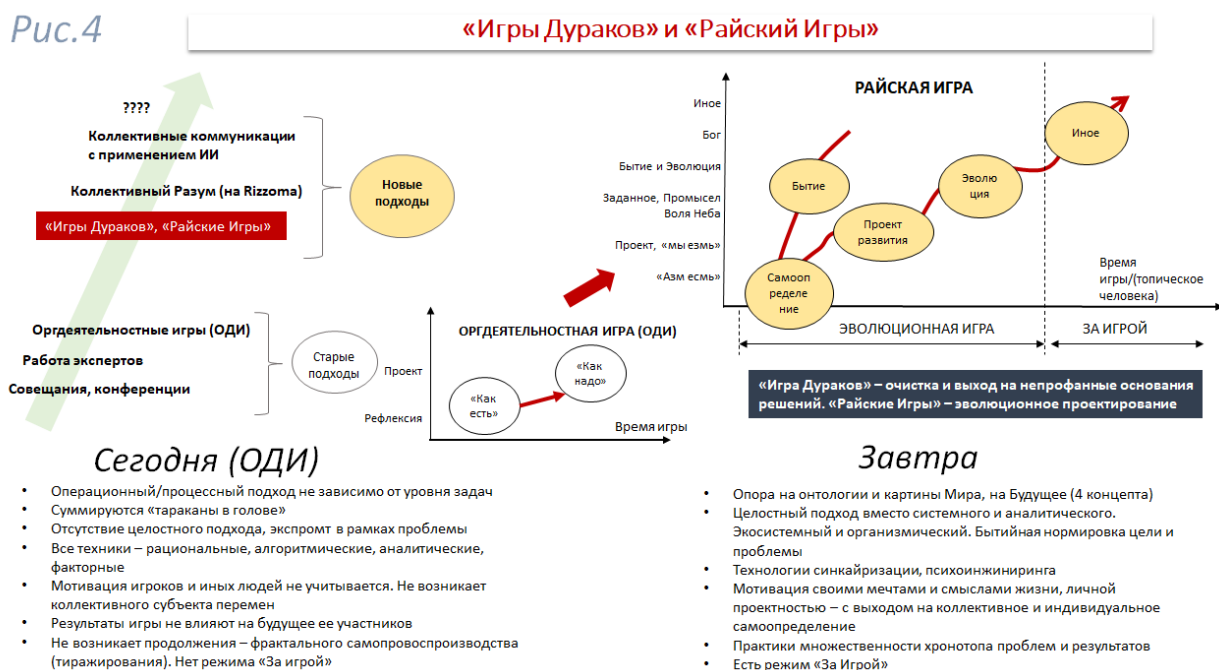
Рис.4

«Игры Дураков» и «Райский Игры»

????

Коллективные коммуникации с применением ИИ

Коллективный Разум (на Rizzoma)

«Игры Дураков», «Райские Игры»

Новые подходы

Оргдеятельностные игры (ОДИ)

Работа экспертов

Совещания, конференции

Старые подходы

ОРГДЕЯТЕЛЬНОСТНАЯ ИГРА (ОДИ)

Проект

Рефлексия

«Как есть»

«Как надо»

Время игры

РАЙСКАЯ ИГРА

Иное

Бог

Бытие и Эволюция

Заданное, Промысел Воля Неба

Проект, «мы езмь»

«Азм есмь»

Бытие

Проект развития

Эволю ция

Иное

Самооп ределе ние

Время игры/(топическое человека)

ЭВОЛЮЦИОННАЯ ИГРА

ЗА ИГРОЙ

«Игра Дураков» – очистка и выход на непрофанные основания решений. «Райские Игры» – эволюционное проектирование

Сегодня (ОДИ)

• Операционный/процессный подход не зависимо от уровня задач
• Суммируются «тараканы в голове»
• Отсутствие целостного подхода, экспромт в рамках проблемы
• Все техники – рациональные, алгоритмические, аналитические, факторные
• Мотивация игроков и иных людей не учитывается. Не возникает коллективного субъекта перемен
• Результаты игры не влияют на будущее ее участников
• Не возникает продолжения – фрактального самопровоспроизводства (тиражирования). Нет режима «За игрой»

Завтра

• Опора на онтологии и картины Мира, на Будущее (4 концепта)
• Целостный подход вместо системного и аналитического. Экосистемный и организмический. Бытийная нормировка цели и проблемы
• Технологии синкайризации, психоинжиниринга
• Мотивация своими мечтами и смыслами жизни, личной проектностью – с выходом на коллективное и индивидуальное самоопределение
• Практики множественности хронотопа проблем и результатов
• Есть режим «За Игрой»